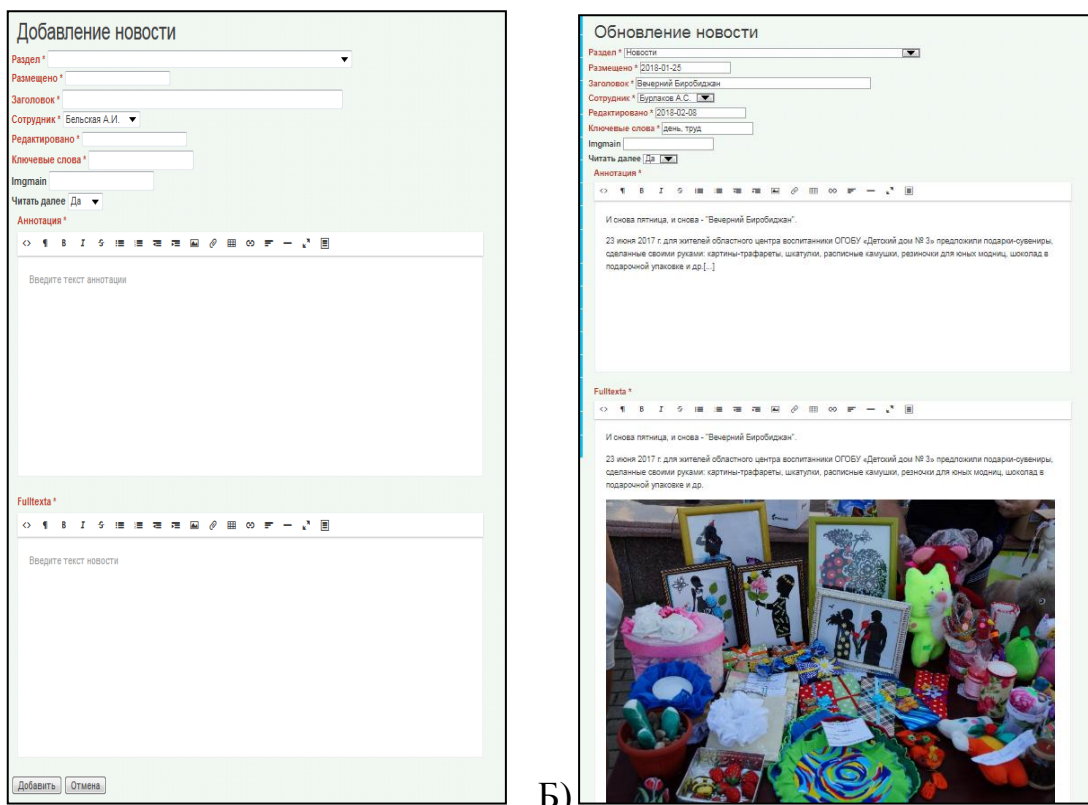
Добавление новости

Раздел *

Размещено *

Заголовок *

Сотрудник * Бельская А.И.

Редактировано *

Ключевые слова *

Imgmain

Читать далее Да

Аннотация *

Введите текст аннотации

Fulltexta *

Введите текст новости

Добавить Отмена

Б)

Обновление новости

Раздел * Новости

Размещено * 2018-01-25

Заголовок * Вечерний Биробиджан

Сотрудник * Бурлаков А.С.

Редактировано * 2018-02-08

Ключевые слова * день, труд

Imgmain

Читать далее Да

Аннотация *

И снова пятница, и снова - "Вечерний Биробиджан".

23 июня 2017 г. для жителей областного центра воспитанники ОГОБУ «Детский дом № 3» предложили подарки-сувениры, сделанные своими руками: картины-трафареты, шкатулки, расписные камушки, резиночки для юных модниц, шоколад в подарочной упаковке и др.[...]

Fulltexta *

И снова пятница, и снова - "Вечерний Биробиджан".

23 июня 2017 г. для жителей областного центра воспитанники ОГОБУ «Детский дом № 3» предложили подарки-сувениры, сделанные своими руками: картины-трафареты, шкатулки, расписные камушки, резиночки для юных модниц, шоколад в подарочной упаковке и др.